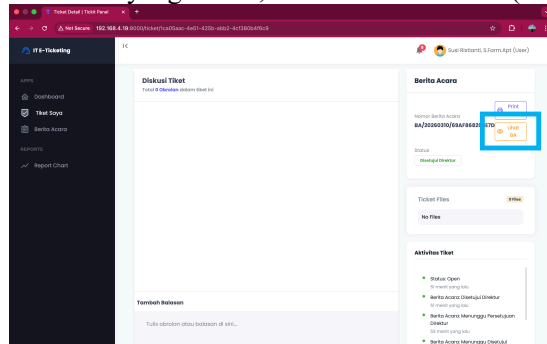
Ticket Detail | Tiket Panel
Not Secure 192.168.4.19:8000/ticket/fca05aac-4e61-425b-abb2-4cf380b4f6c9
IT E-Ticketing
APPS
Dashboard
Tiket Saya
Berita Acara
REPORTS
Report Chart
Susi Ratianti, S.Farm.Apt (User)
Diskusi Tiket
Total 0 Obrolan dalam tiket ini
Tambah Balasan
Tulis obrolan atau balasan di sini...
Berita Acara
Nomor Berita Acara
BA/20260310/69A/86820 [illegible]
Print
Lihat BA
Status
Disetujui Direktur
Ticket Files
0 Files
No Files
Aktivitas Tiket
Status: Open
51 menit yang lalu
Berita Acara: Disetujui Direktur
51 menit yang lalu
Berita Acara: Menunggu Persetujuan Direktur
51 menit yang lalu
Berita Acara: Menunggu Disetujui